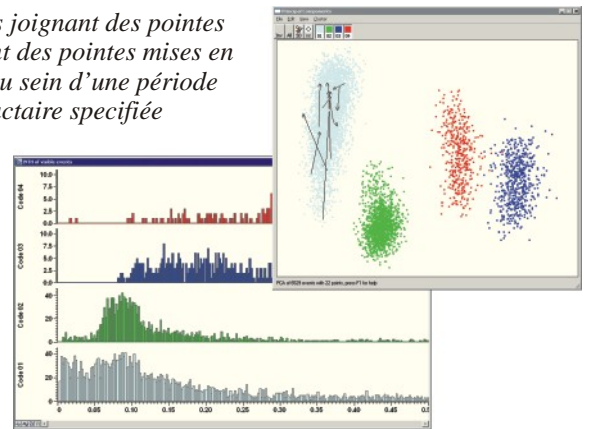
s joignant des pointes
t des pointes mises en
u sein d'une période
ctaire specifiée

Principal Components
File Edit View Cluster

PCA of 8529 events with 22 points, press F1 for help

PSTH of visible events
Code 04
10.0
7.5
5.0
2.5
0.0
Code 03
10.0
7.5
5.0
2.5
0.0
Code 02
40
20
0
Code 01
40
20
0
0 0.05 0.10 0.15 0.20 0.25 0.30 0.35 0.40 0.45 0.5